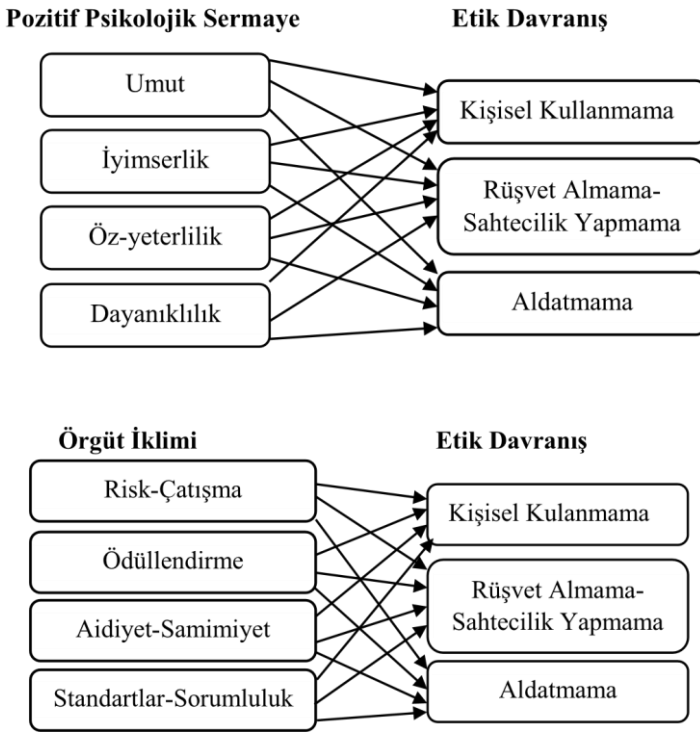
Pozitif Psikolojik Sermaye

Etik Davranış

Umut

İyimserlik

Öz-yeterlilik

Dayanıklılık

Kişisel Kullanmama

Rüşvet Almama-Sahtecilik Yapmama

Aldatmama

Örgüt İklimi

Etik Davranış

Risk-Çatışma

Ödüllendirme

Aidiyet-Samimiyet

Standartlar-Sorumluluk

Kişisel Kulanmama

Rüşvet Almama-Sahtecilik Yapmama

Aldatmama